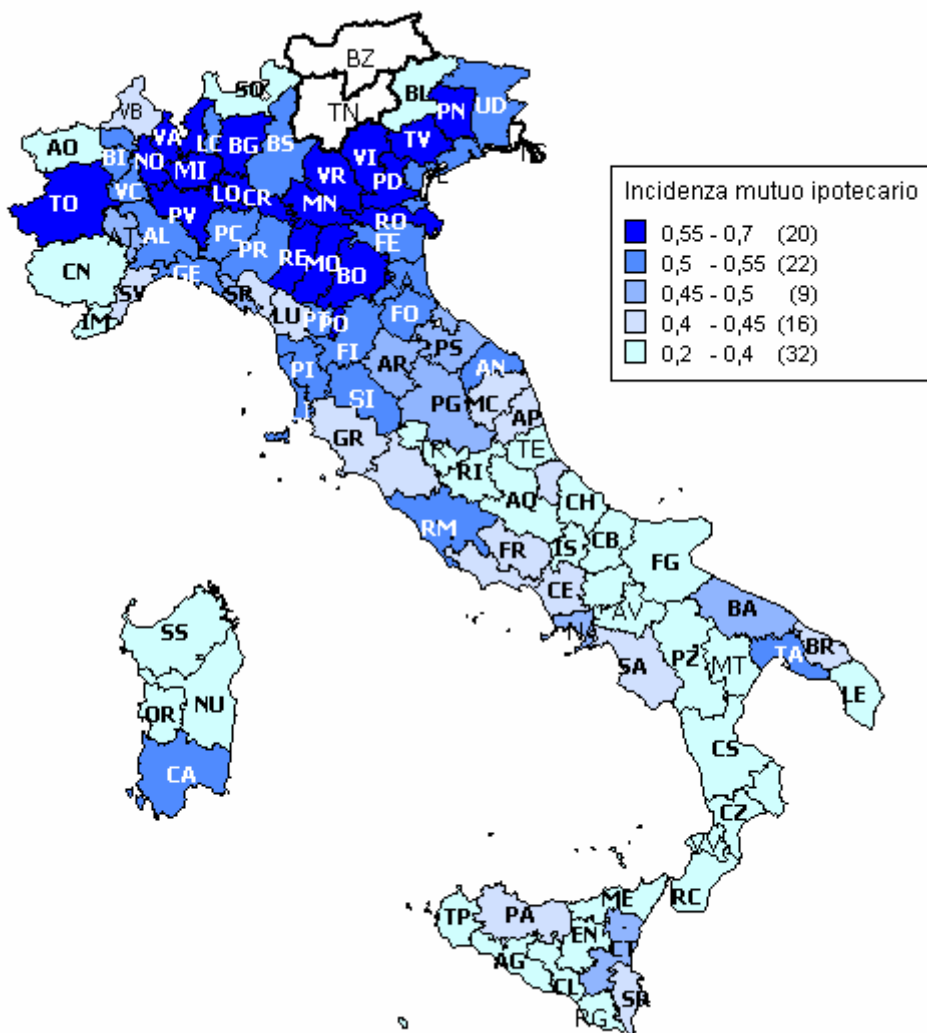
Incidenza mutuo ipotecario
0,55 - 0,7 (20)
0,5 - 0,55 (22)
0,45 - 0,5 (9)
0,4 - 0,45 (16)
0,2 - 0,4 (32)

BZ
SO
TN
BL
PN
UD
VB
AO
BI
VA
LC
BG
BS
TV
NO
MI
VI
TS
VC
LO
CR
VR
PD
TO
PV
MN
AL
PC
PR
RO
FE
RE
MO
BO
CN
GE
SV
SP
IM
LU
PT
PO
FO
FI
PS
PI
AR
AN
SI
PG
MC
AP
GR
TE
RI
AQ
CH
RM
FR
IS
CB
FG
CE
NA
AV
BA
BR
TA
SA
PZ
MT
LE
SS
NU
OR
CA
CS
CZ
RC
ME
TP
PA
EN
CT
AG
CL
SR
RG